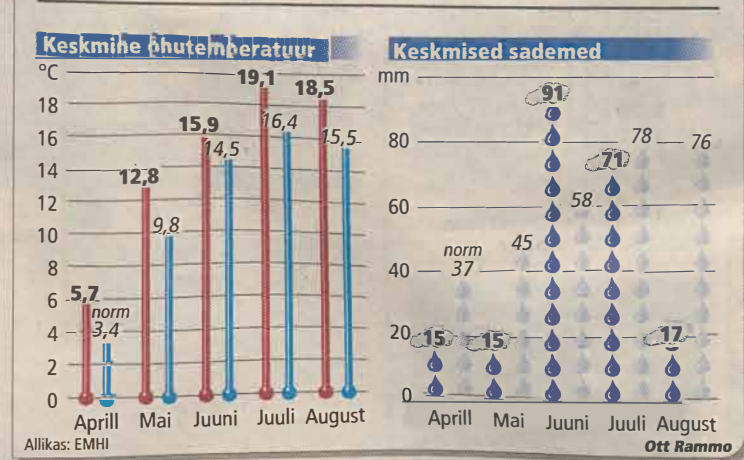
Keskmine õhutemperatuur

°C
18
16
14
12
10
8
6
4
2
0

5,7
norm
3,4
12,8
9,8
15,9
14,5
19,1
16,4
18,5
15,5

Aprill Mai Juuni Juuli August

Keskmised sademed

mm
80
60
40
20
0

norm
37
15
15
45
91
58
71
78
17
76

Aprill Mai Juuni Juuli August

Allikas: EMHI
Ott Rammo